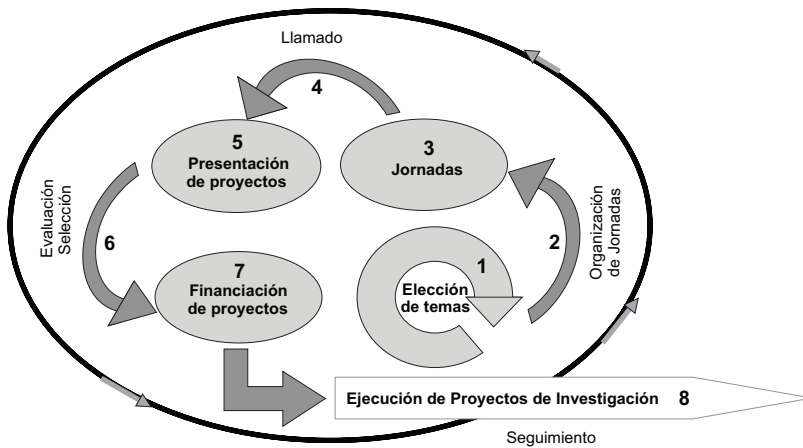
Llamado

4

5
Presentación de proyectos

3
Jornadas

Evaluación
Selección

6

2

Organización de Jornadas

1

Elección de temas

7
Financiación de proyectos

Ejecución de Proyectos de Investigación 8

Seguimiento